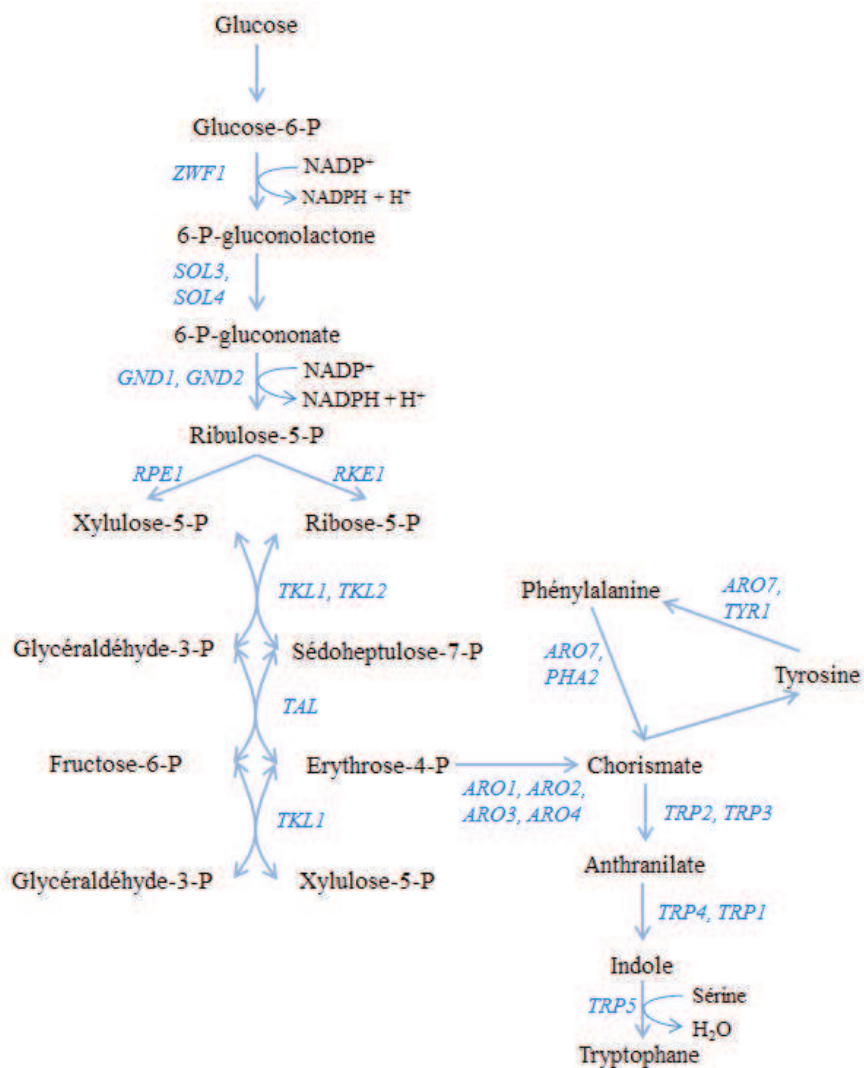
Glucose

Glucose-6-P

ZWF1

NADP$^+$

NADPH + H$^+$

6-P-gluconolactone

SOL3, SOL4

6-P-gluconoate

GND1, GND2

NADP$^+$

NADPH + H$^+$

Ribulose-5-P

RPE1

RKE1

Xylulose-5-P

Ribose-5-P

TKL1, TKL2

Glycéraldéhyde-3-P

Sédoheptulose-7-P

TAL

Fructose-6-P

Erythrose-4-P

TKL1

Glycéraldéhyde-3-P

Xylulose-5-P

Phénylalanine

ARO7, TYR1

ARO7, PHA2

Tyrosine

Chorismate

ARO1, ARO2, ARO3, ARO4

TRP2, TRP3

Anthranilate

TRP4, TRP1

Indole

TRP5

Sérine

H$_2$O

Tryptophane